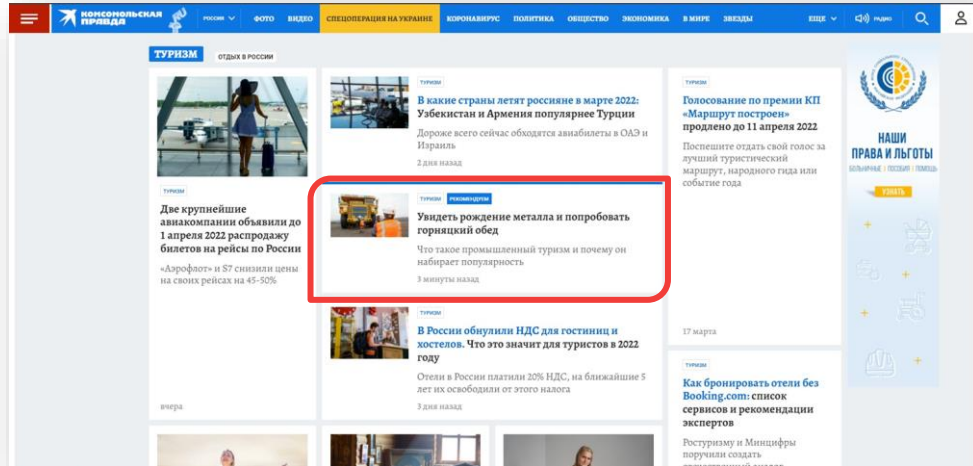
КОМСОМОЛЬСКАЯ ПРАВДА РОССИЯ ФОТО ВИДЕО СПЕЦОПЕРАЦИЯ НА УКРАИНЕ КОРОНАВИРУС ПОЛИТИКА ОБЩЕСТВО ЭКОНОМИКА В МИРЕ ЗВЕЗДЫ ЕЩЕ РАДИО

ТУРИЗМ ОТДЫХ В РОССИИ

ТУРИЗМ
Две крупнейшие авиакомпании объявили до 1 апреля 2022 распродажу билетов на рейсы по России
«Аэрофлот» и S7 снизили цены на своих рейсах на 45-50%
вчера

ТУРИЗМ
В какие страны летят россияне в марте 2022: Узбекистан и Армения популярнее Турции
Дороже всего сейчас обходятся авиабилеты в ОАЭ и Израиль
2 дня назад

ТУРИЗМ РЕКОМЕНДУЕМ
Увидеть рождение металла и попробовать горняцкий обед
Что такое промышленный туризм и почему он набирает популярность
3 минуты назад

ТУРИЗМ
В России обнулили НДС для гостиниц и хостелов. Что это значит для туристов в 2022 году
Отели в России платили 20% НДС, на ближайшие 5 лет их освободили от этого налога
3 дня назад

ТУРИЗМ
Голосование по премии КП «Маршрут построен» продлено до 11 апреля 2022
Поспешите отдать свой голос за лучший туристический маршрут, народного гида или событие года
17 марта

ТУРИЗМ
Как бронировать отели без Booking.com: список сервисов и рекомендации экспертов
Ростуризм и Минцифры поручили создать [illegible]

НАШИ ПРАВА И ЛЬГОТЫ
БОЛЬНИЧНЫЕ | ПОСОБИЯ | ПОМОЩЬ
УЗНАТЬ